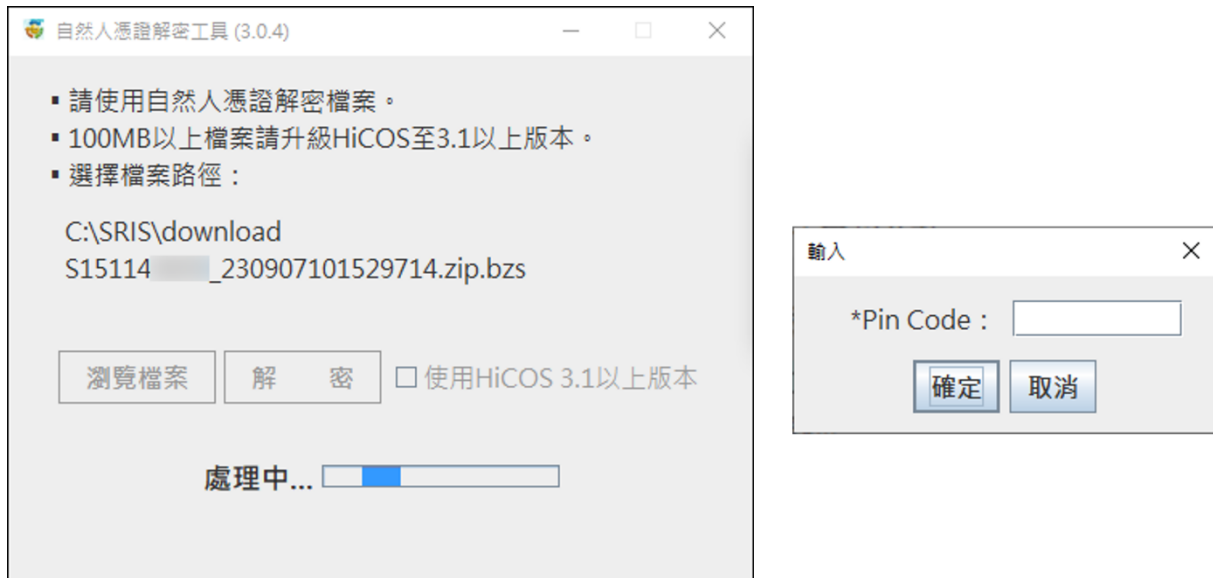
自然人憑證解密工具 (3.0.4)

▪ 請使用自然人憑證解密檔案。
▪ 100MB以上檔案請升級HiCOS至3.1以上版本。
▪ 選擇檔案路徑：

C:\SRIS\download
S15114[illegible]_230907101529714.zip.bzs

瀏覽檔案 解 密 ☐ 使用HiCOS 3.1以上版本

處理中...

輸入

*Pin Code：

確定 取消